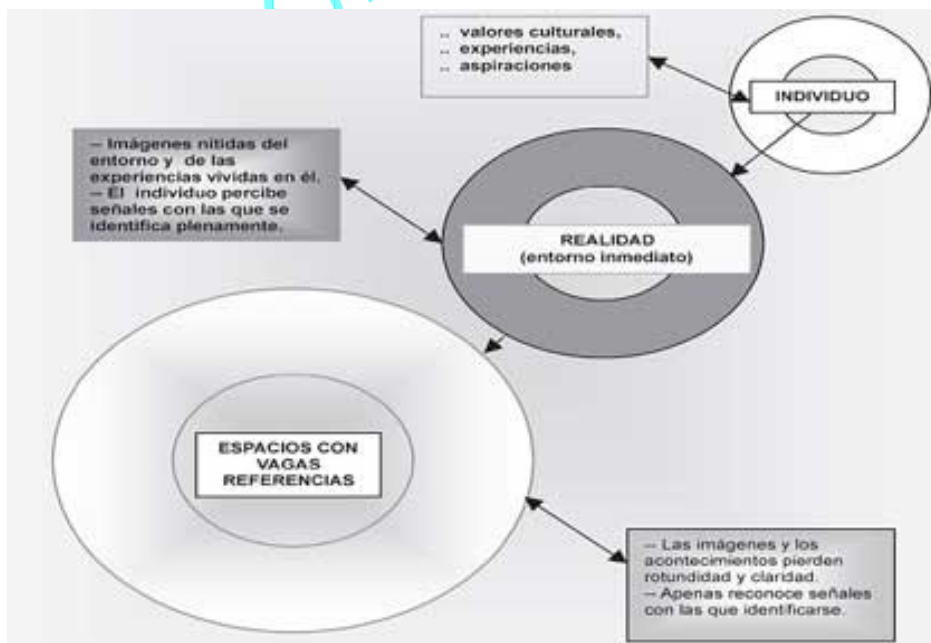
.. valores culturales,
.. experiencias,
.. aspiraciones

INDIVIDUO

-- Imágenes nítidas del entorno y de las experiencias vividas en él.
-- El individuo percibe señales con las que se identifica plenamente.

REALIDAD
(entorno inmediato)

ESPACIOS CON VAGAS REFERENCIAS

-- Las imágenes y los acontecimientos pierden rotundidad y claridad.
-- Apenas reconoce señales con las que identificarse.